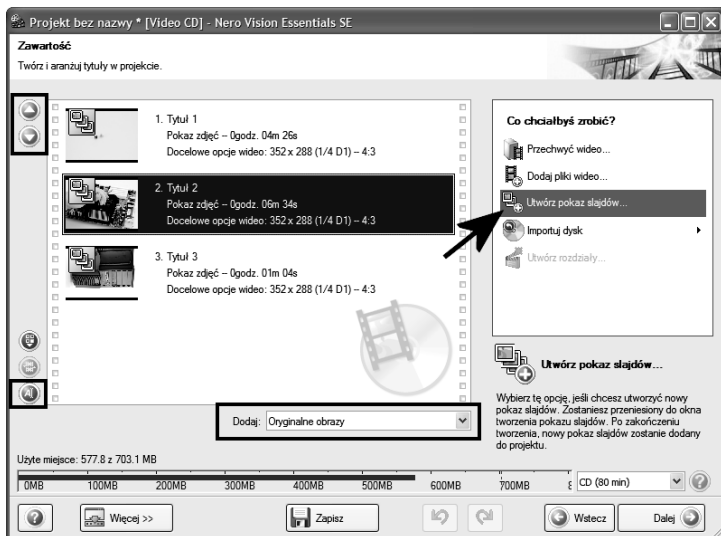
Projekt bez nazwy * [Video CD] - Nero Vision Essentials SE

Zawartość

Twórz i aranżuj tytuły w projekcie.

1. Tytuł 1
Pokaz zdjęć – 0godz. 04m 26s
Docelowe opcje wideo: 352 x 288 (1/4 D1) – 4:3

2. Tytuł 2
Pokaz zdjęć – 0godz. 06m 34s
Docelowe opcje wideo: 352 x 288 (1/4 D1) – 4:3

3. Tytuł 3
Pokaz zdjęć – 0godz. 01m 04s
Docelowe opcje wideo: 352 x 288 (1/4 D1) – 4:3

Co chciałbyś zrobić?

Przechwyć wideo...

Dodaj pliki wideo...

Utwórz pokaz slajdów...

Importuj dysk

Utwórz rozdziały...

Utwórz pokaz slajdów...

Wybierz tę opcję, jeśli chcesz utworzyć nowy pokaz slajdów. Zostaniesz przeniesiony do okna tworzenia pokazu slajdów. Po zakończeniu tworzenia, nowy pokaz slajdów zostanie dodany do projektu.

Dodaj: Oryginalne obrazy

Użyte miejsce: 577.8 z 703.1 MB

0MB 100MB 200MB 300MB 400MB 500MB 600MB 700MB

CD (80 min)

Więcej >>

Zapisz

Wstecz

Dalej